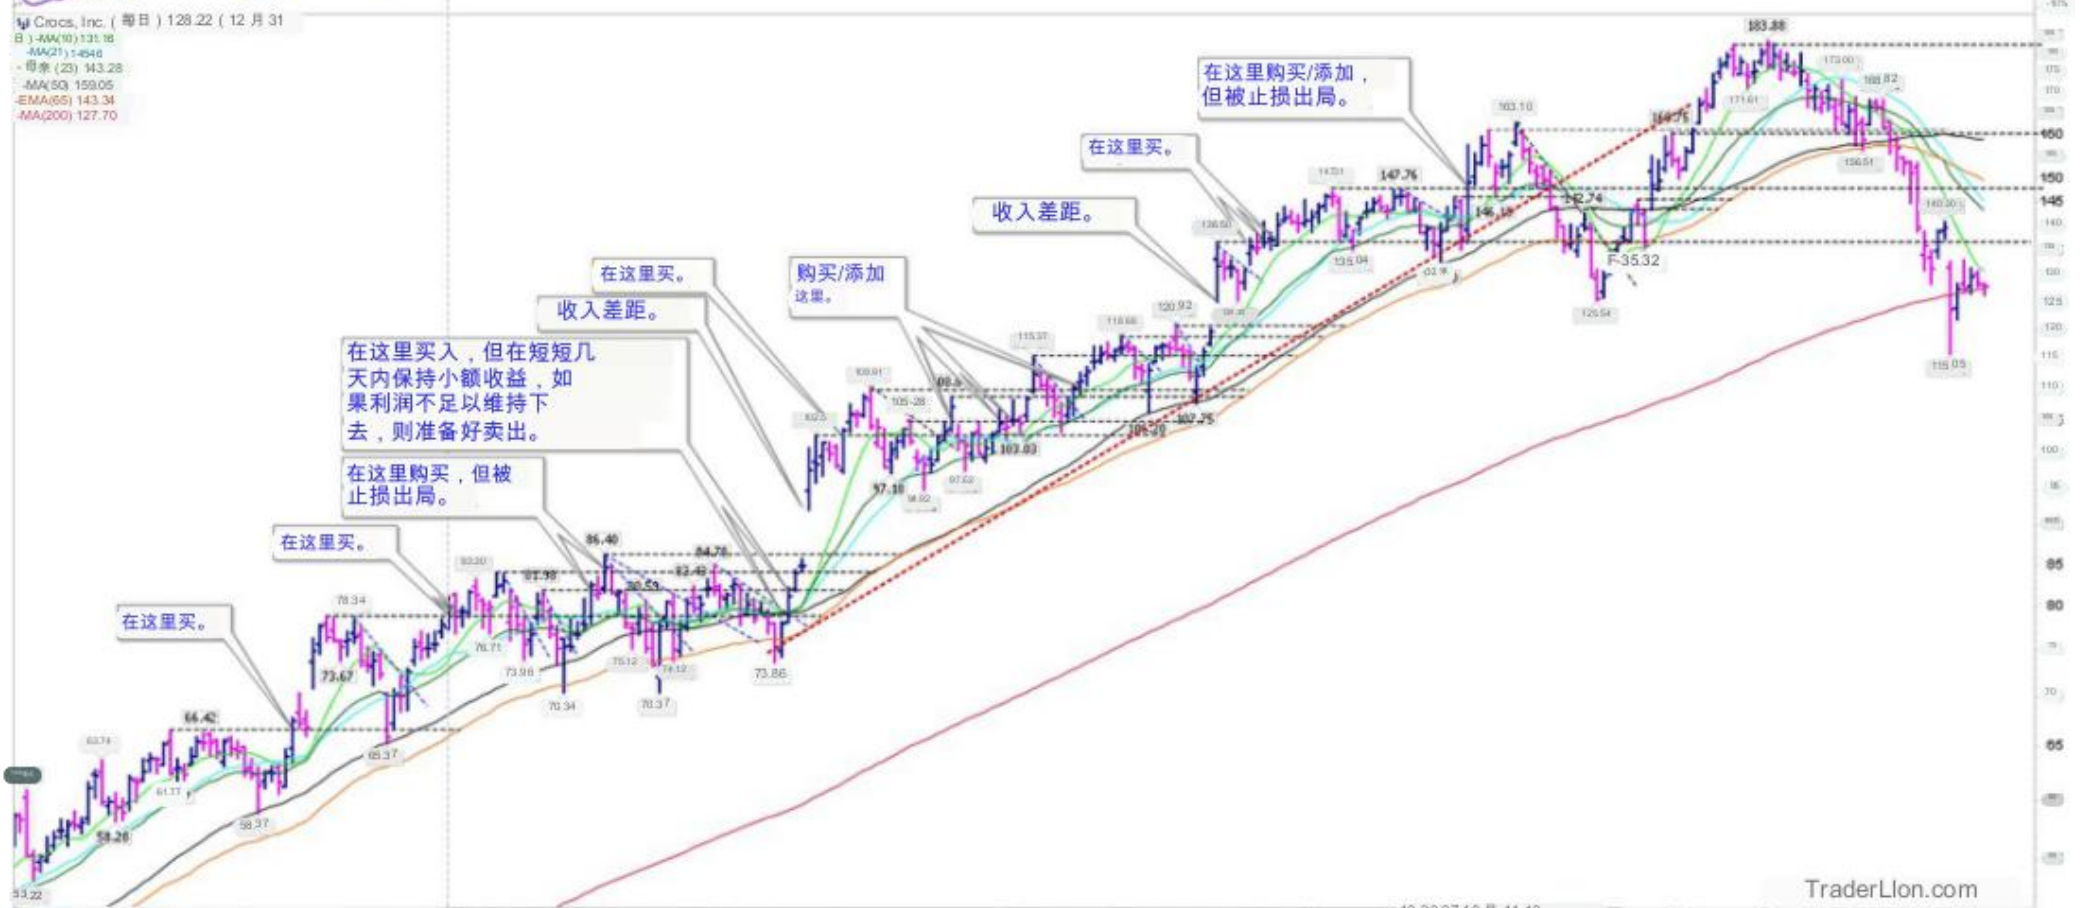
Crocs, Inc.（每日）128.22（12 月 31
-MA(10) 131.16
-MA(21) 145.46
-母条 (23) 143.28
-MA(50) 159.05
-EMA(65) 143.34
-MA(200) 127.70

在这里购买/添加，但被止损出局。

在这里买。

收入差距。

在这里买。

购买/添加这里。

收入差距。

在这里买入，但在短短几天内保持小额收益，如果利润不足以维持下去，则准备好卖出。

在这里购买，但被止损出局。

在这里买。

在这里买。

183.88
173.00
168.82
171.61
159.75
163.10
147.76
147.01
146.15
142.74
140.30
136.51
135.04
138.50
F-35.32
126.54
120.93
118.66
115.37
115.05
109.91
105.28
103.03
102.75
101.50
97.10
97.62
86.40
84.78
82.98
82.48
80.53
78.34
76.71
73.67
73.98
73.86
70.34
70.37
66.42
65.37
63.74
61.77
58.37
58.28
53.22

150
145
140
125
85
80
65

TraderLlon.com